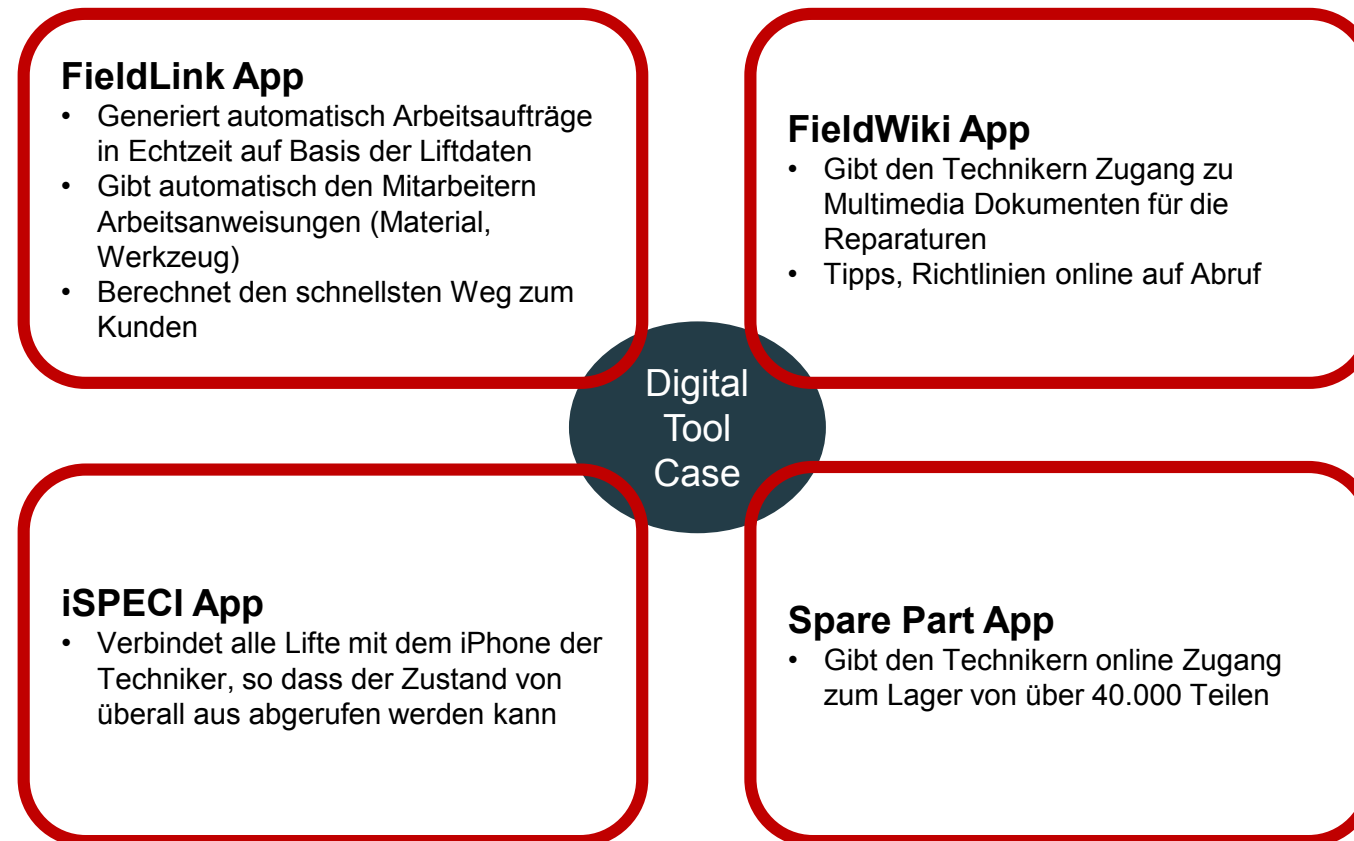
FieldLink App
• Generiert automatisch Arbeitsaufträge in Echtzeit auf Basis der Liftdaten
• Gibt automatisch den Mitarbeitern Arbeitsanweisungen (Material, Werkzeug)
• Berechnet den schnellsten Weg zum Kunden

FieldWiki App
• Gibt den Technikern Zugang zu Multimedia Dokumenten für die Reparaturen
• Tipps, Richtlinien online auf Abruf

Digital Tool Case

iSPECI App
• Verbindet alle Lifte mit dem iPhone der Techniker, so dass der Zustand von überall aus abgerufen werden kann

Spare Part App
• Gibt den Technikern online Zugang zum Lager von über 40.000 Teilen